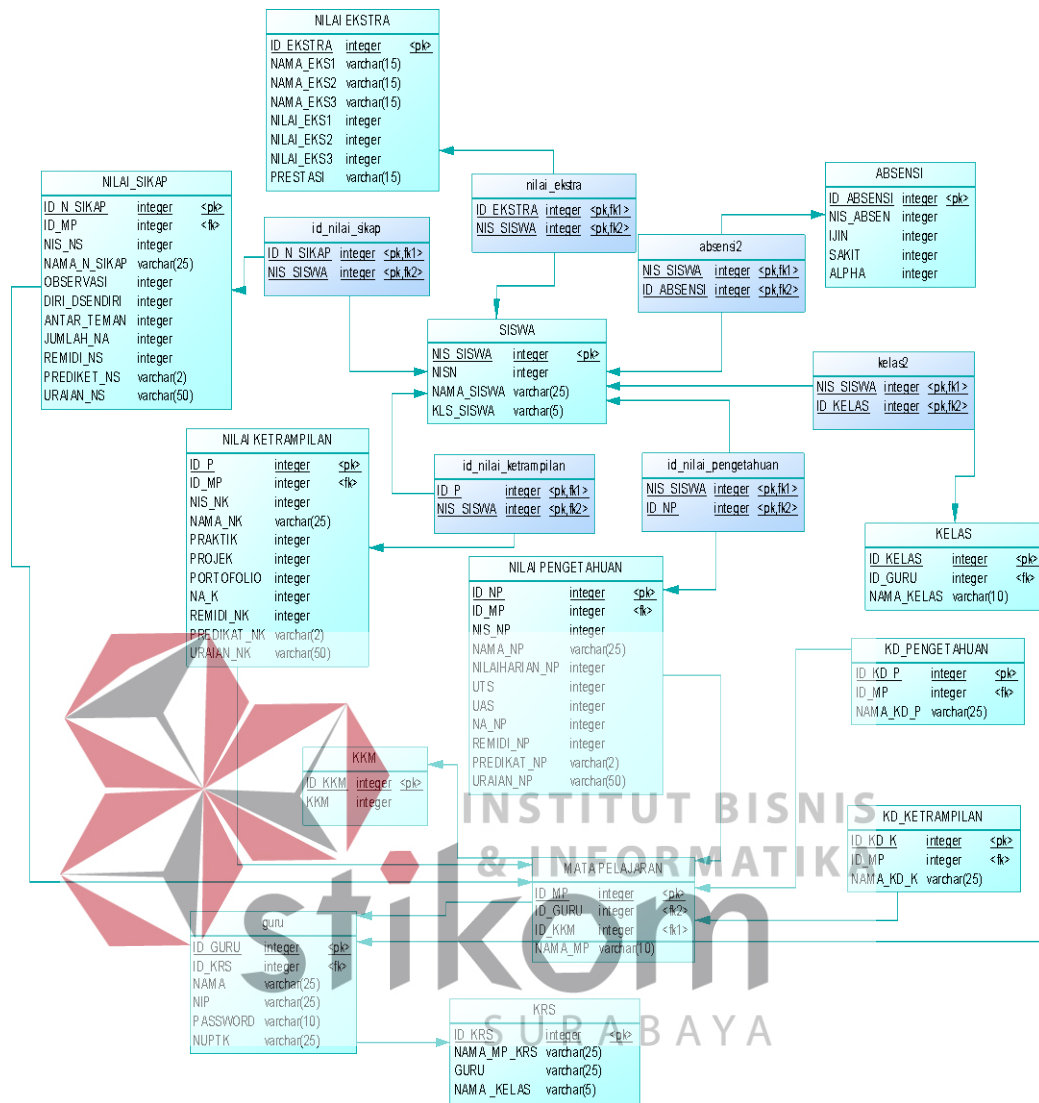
NILAI EKSTRA

| | | |
|---|---|---|
| ID_EKSTRA | integer | <pk> |
| NAMA_EKS1 | varchar(15) | |
| NAMA_EKS2 | varchar(15) | |
| NAMA_EKS3 | varchar(15) | |
| NILAI_EKS1 | integer | |
| NILAI_EKS2 | integer | |
| NILAI_EKS3 | integer | |
| PRESTASI | varchar(15) | |

NILAI_SIKAP

| | | |
|---|---|---|
| ID_N_SIKAP | integer | <pk> |
| ID_MP | integer | <fk> |
| NIS_NS | integer | |
| NAMA_N_SIKAP | varchar(25) | |
| OBSERVASI | integer | |
| DIRI_DSENDIRI | integer | |
| ANTAR_TEMAN | integer | |
| JUMLAH_NA | integer | |
| REMIDI_NS | integer | |
| PREDIKET_NS | varchar(2) | |
| URAIAN_NS | varchar(50) | |

id_nilai_skap

| | | |
|---|---|---|
| ID_N_SIKAP | integer | <pk,fk1> |
| NIS_SISWA | integer | <pk,fk2> |

nilai_ekstra

| | | |
|---|---|---|
| ID_EKSTRA | integer | <pk,fk1> |
| NIS_SISWA | integer | <pk,fk2> |

ABSENSI

| | | |
|---|---|---|
| ID_ABSENSI | integer | <pk> |
| NIS_ABSEN | integer | |
| IJIN | integer | |
| SAKIT | integer | |
| ALPHA | integer | |

absensi2

| | | |
|---|---|---|
| NIS_SISWA | integer | <pk,fk1> |
| ID_ABSENSI | integer | <pk,fk2> |

SISWA

| | | |
|---|---|---|
| NIS_SISWA | integer | <pk> |
| NISN | integer | |
| NAMA_SISWA | varchar(25) | |
| KLS_SISWA | varchar(5) | |

kelas2

| | | |
|---|---|---|
| NIS_SISWA | integer | <pk,fk1> |
| ID_KELAS | integer | <pk,fk2> |

NILAI KETRAMPILAN

| | | |
|---|---|---|
| ID_P | integer | <pk> |
| ID_MP | integer | <fk> |
| NIS_NK | integer | |
| NAMA_NK | varchar(25) | |
| PRAKTIK | integer | |
| PROJEK | integer | |
| PORTOFOLIO | integer | |
| NA_K | integer | |
| REMIDI_NK | integer | |
| PREDIKAT_NK | varchar(2) | |
| URAIAN_NK | varchar(50) | |

id_nilai_ketrampilan

| | | |
|---|---|---|
| ID_P | integer | <pk,fk1> |
| NIS_SISWA | integer | <pk,fk2> |

id_nilai_pengetahuan

| | | |
|---|---|---|
| NIS_SISWA | integer | <pk,fk1> |
| ID_NP | integer | <pk,fk2> |

KELAS

| | | |
|---|---|---|
| ID_KELAS | integer | <pk> |
| ID_GURU | integer | <fk> |
| NAMA_KELAS | varchar(10) | |

NILAI PENGETAHUAN

| | | |
|---|---|---|
| ID_NP | integer | <pk> |
| ID_MP | integer | <fk> |
| NIS_NP | integer | |
| NAMA_NP | varchar(25) | |
| NILAIHARIAN_NP | integer | |
| UTS | integer | |
| UAS | integer | |
| NA_NP | integer | |
| REMIDI_NP | integer | |
| PREDIKAT_NP | varchar(2) | |
| URAIAN_NP | varchar(50) | |

KD_PENGETAHUAN

| | | |
|---|---|---|
| ID_KD_P | integer | <pk> |
| ID_MP | integer | <fk> |
| NAMA_KD_P | varchar(25) | |

KKM

| | | |
|---|---|---|
| ID_KKM | integer | <pk> |
| KKM | integer | |

INSTITUT BISNIS & INFORMATIKA

KD_KETRAMPILAN

| | | |
|---|---|---|
| ID_KD_K | integer | <pk> |
| ID_MP | integer | <fk> |
| NAMA_KD_K | varchar(25) | |

MATA PELAJARAN

| | | |
|---|---|---|
| ID_MP | integer | <pk> |
| ID_GURU | integer | <fk2> |
| ID_KKM | integer | <fk1> |
| NAMA_MP | varchar(10) | |

stikom

guru

| | | |
|---|---|---|
| ID_GURU | integer | <pk> |
| ID_KRS | integer | <fk> |
| NAMA | varchar(25) | |
| NIP | varchar(25) | |
| PASSWORD | varchar(10) | |
| NUPTK | varchar(25) | |

SURABAYA

KRS

| | | |
|---|---|---|
| ID_KRS | integer | <pk> |
| NAMA_MP_KRS | varchar(25) | |
| GURU | varchar(25) | |
| NAMA_KELAS | varchar(5) | |